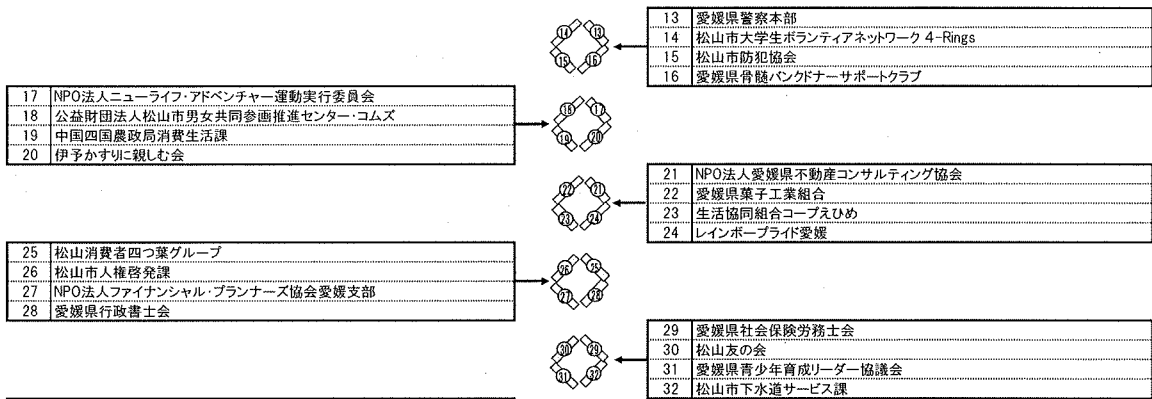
| 13 | 愛媛県警察本部 |
|---|---|
| 14 | 松山市大学生ボランティアネットワーク 4-Rings |
| 15 | 松山市防犯協会 |
| 16 | 愛媛県骨髄バンクドナーサポートクラブ |

14 13 15 16

| 17 | NPO法人ニューライフ･アドベンチャー運動実行委員会 |
|---|---|
| 18 | 公益財団法人松山市男女共同参画推進センター･コムズ |
| 19 | 中国四国農政局消費生活課 |
| 20 | 伊予かすりに親しむ会 |

18 17 19 20

| 21 | NPO法人愛媛県不動産コンサルティング協会 |
|---|---|
| 22 | 愛媛県菓子工業組合 |
| 23 | 生活協同組合コープえひめ |
| 24 | レインボープライド愛媛 |

22 21 23 24

| 25 | 松山消費者四つ葉グループ |
|---|---|
| 26 | 松山市人権啓発課 |
| 27 | NPO法人ファイナンシャル･プランナーズ協会愛媛支部 |
| 28 | 愛媛県行政書士会 |

26 25 27 28

| 29 | 愛媛県社会保険労務士会 |
|---|---|
| 30 | 松山友の会 |
| 31 | 愛媛県青少年育成リーダー協議会 |
| 32 | 松山市下水道サービス課 |

30 29 31 32